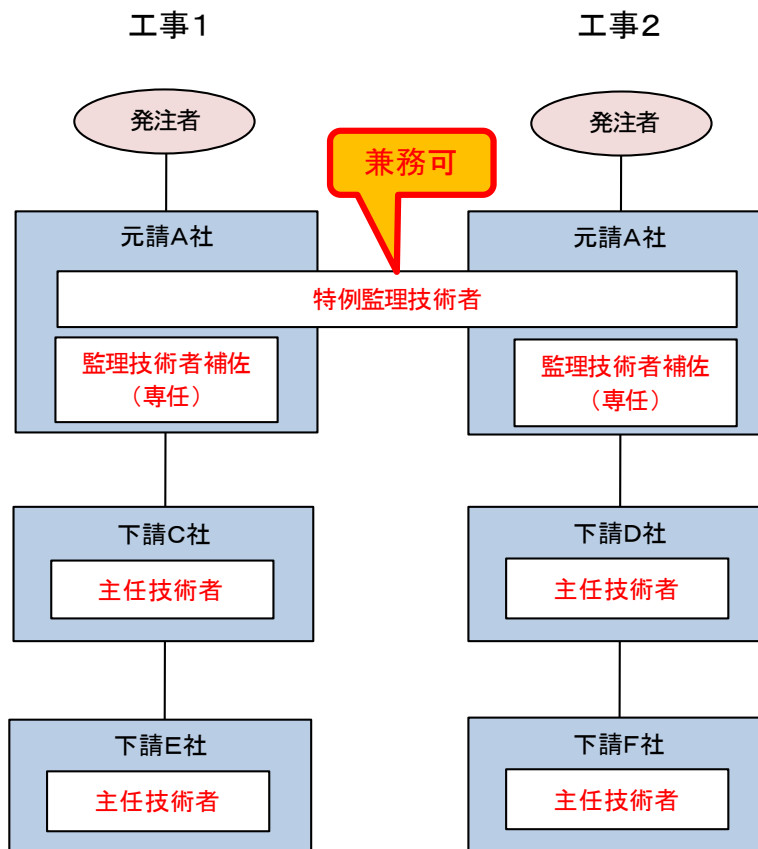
工事1

工事2

発注者

発注者

兼務可

元請A社

元請A社

特例監理技術者

監理技術者補佐
（専任）

監理技術者補佐
（専任）

下請C社

主任技術者

下請D社

主任技術者

下請E社

主任技術者

下請F社

主任技術者